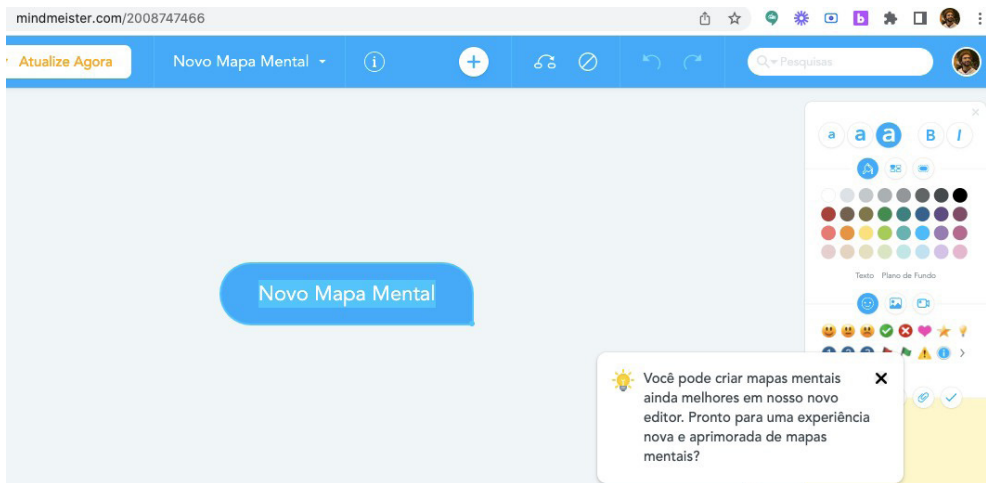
mindmeister.com/2008747466

Atualize Agora

Novo Mapa Mental

Pesquisas

a a a B I

Texto Plano de Fundo

Novo Mapa Mental

Você pode criar mapas mentais ainda melhores em nosso novo editor. Pronto para uma experiência nova e aprimorada de mapas mentais?